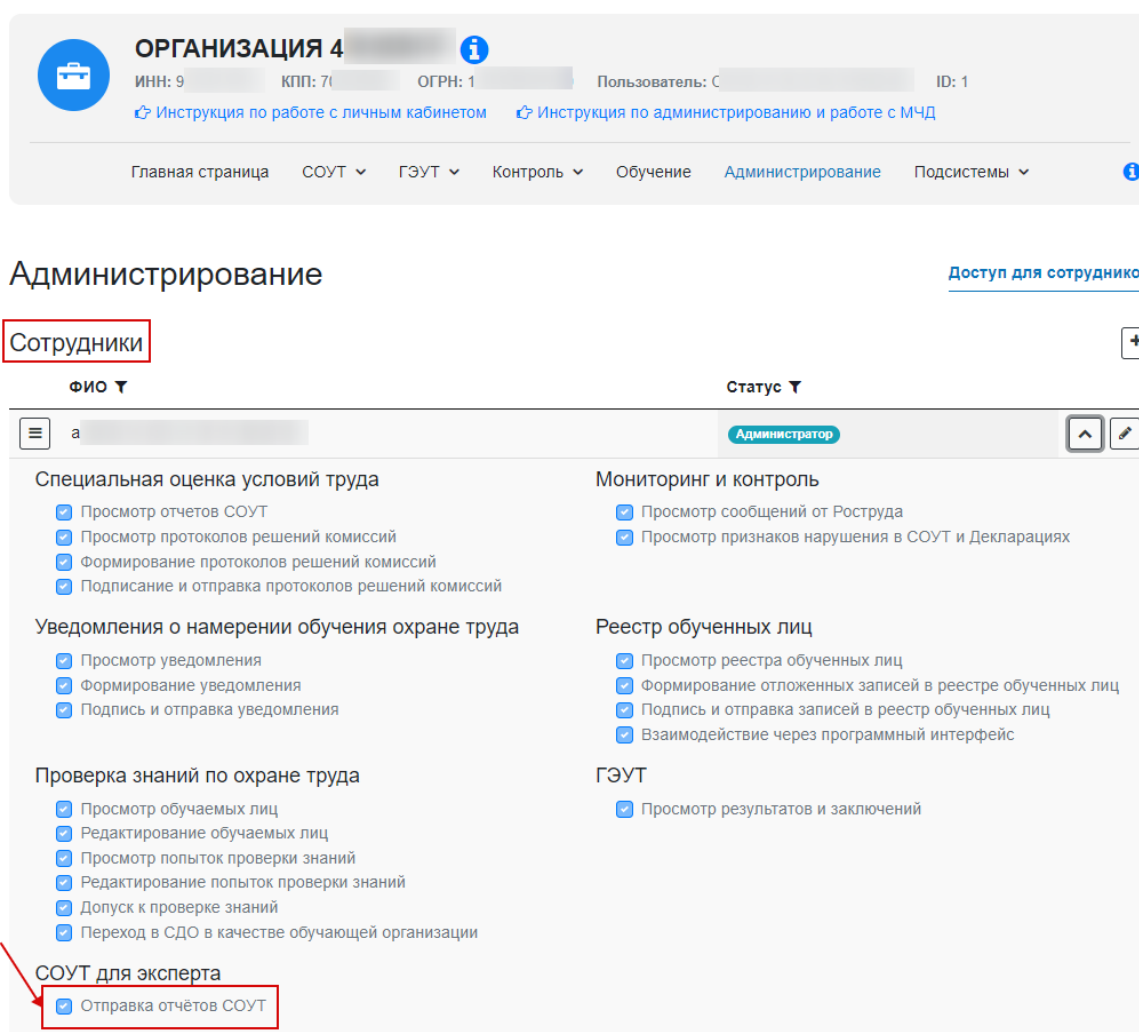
ОРГАНИЗАЦИЯ 4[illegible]

ИНН: 9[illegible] КПП: 7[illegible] ОГРН: 1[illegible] Пользователь: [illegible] ID: 1

Инструкция по работе с личным кабинетом Инструкция по администрированию и работе с МЧД

Главная страница СОУТ ГЭУТ Контроль Обучение Администрирование Подсистемы

Администрирование

Доступ для сотруднико

Сотрудники

ФИО

Статус

а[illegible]

Администратор

Специальная оценка условий труда
Просмотр отчетов СОУТ
Просмотр протоколов решений комиссий
Формирование протоколов решений комиссий
Подписание и отправка протоколов решений комиссий

Уведомления о намерении обучения охране труда
Просмотр уведомления
Формирование уведомления
Подпись и отправка уведомления

Проверка знаний по охране труда
Просмотр обучаемых лиц
Редактирование обучаемых лиц
Просмотр попыток проверки знаний
Редактирование попыток проверки знаний
Допуск к проверке знаний
Переход в СДО в качестве обучающей организации

СОУТ для эксперта
Отправка отчётов СОУТ

Мониторинг и контроль
Просмотр сообщений от Роструда
Просмотр признаков нарушения в СОУТ и Декларациях

Реестр обученных лиц
Просмотр реестра обученных лиц
Формирование отложенных записей в реестре обученных лиц
Подпись и отправка записей в реестр обученных лиц
Взаимодействие через программный интерфейс

ГЭУТ
Просмотр результатов и заключений